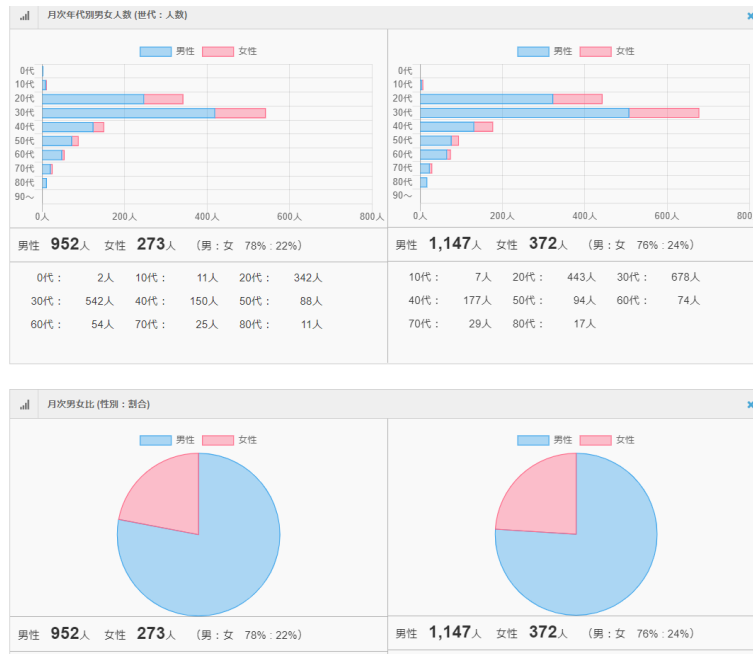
月次年代別男女人数 (世代：人数)

男性 女性

0代
10代
20代
30代
40代
50代
60代
70代
80代
90～

0人 200人 400人 600人 800人

男性 952人 女性 273人 （男：女 78%：22%）

| | | | | | |
|---|---|---|---|---|---|
| 0代： | 2人 | 10代： | 11人 | 20代： | 342人 |
| 30代： | 542人 | 40代： | 150人 | 50代： | 88人 |
| 60代： | 54人 | 70代： | 25人 | 80代： | 11人 |

男性 女性

0代
10代
20代
30代
40代
50代
60代
70代
80代
90～

0人 200人 400人 600人 800

男性 1,147人 女性 372人 （男：女 76%：24%）

| | | | | | |
|---|---|---|---|---|---|
| 10代： | 7人 | 20代： | 443人 | 30代： | 678人 |
| 40代： | 177人 | 50代： | 94人 | 60代： | 74人 |
| 70代： | 29人 | 80代： | 17人 | | |

月次男女比 (性別：割合)

男性 女性

男性 952人 女性 273人 （男：女 78%：22%）

男性 女性

男性 1,147人 女性 372人 （男：女 76%：24%）